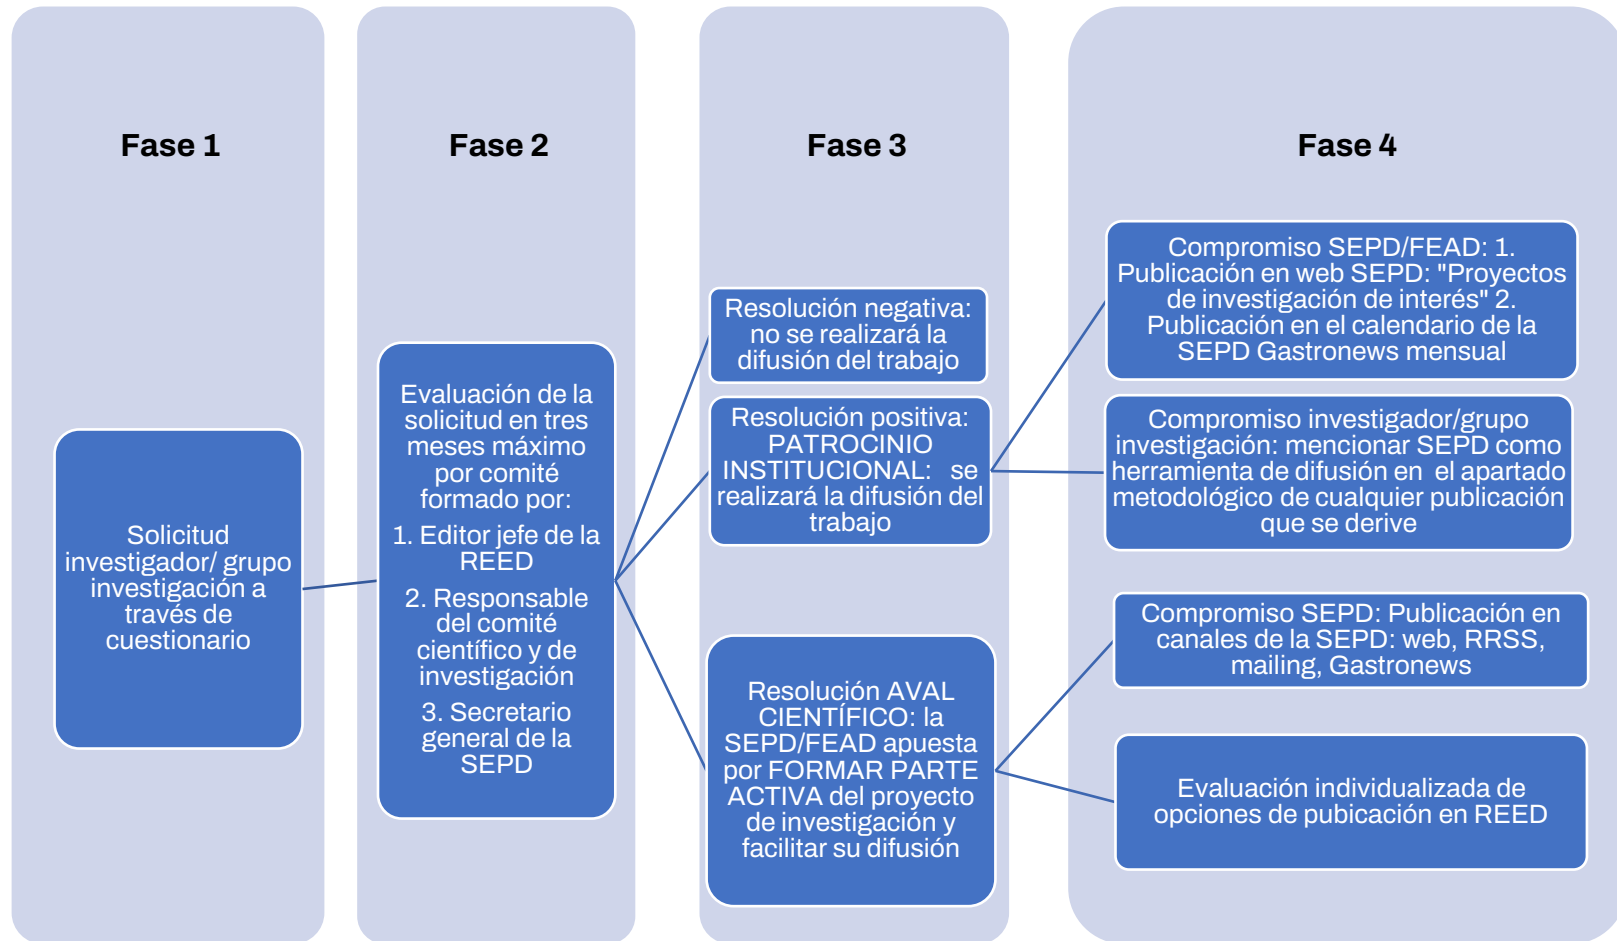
Fase 1

Solicitud investigador/ grupo investigación a través de cuestionario

Fase 2

Evaluación de la solicitud en tres meses máximo por comité formado por:

1. Editor jefe de la REED

2. Responsable del comité científico y de investigación

3. Secretario general de la SEPD

Fase 3

Resolución negativa: no se realizará la difusión del trabajo

Resolución positiva: PATROCINIO INSTITUCIONAL: se realizará la difusión del trabajo

Resolución AVAL CIENTÍFICO: la SEPD/FEAD apuesta por FORMAR PARTE ACTIVA del proyecto de investigación y facilitar su difusión

Fase 4

Compromiso SEPD/FEAD: 1. Publicación en web SEPD: "Proyectos de investigación de interés" 2. Publicación en el calendario de la SEPD Gastronews mensual

Compromiso investigador/grupo investigación: mencionar SEPD como herramienta de difusión en el apartado metodológico de cualquier publicación que se derive

Compromiso SEPD: Publicación en canales de la SEPD: web, RRSS, mailing, Gastronews

Evaluación individualizada de opciones de pubicación en REED